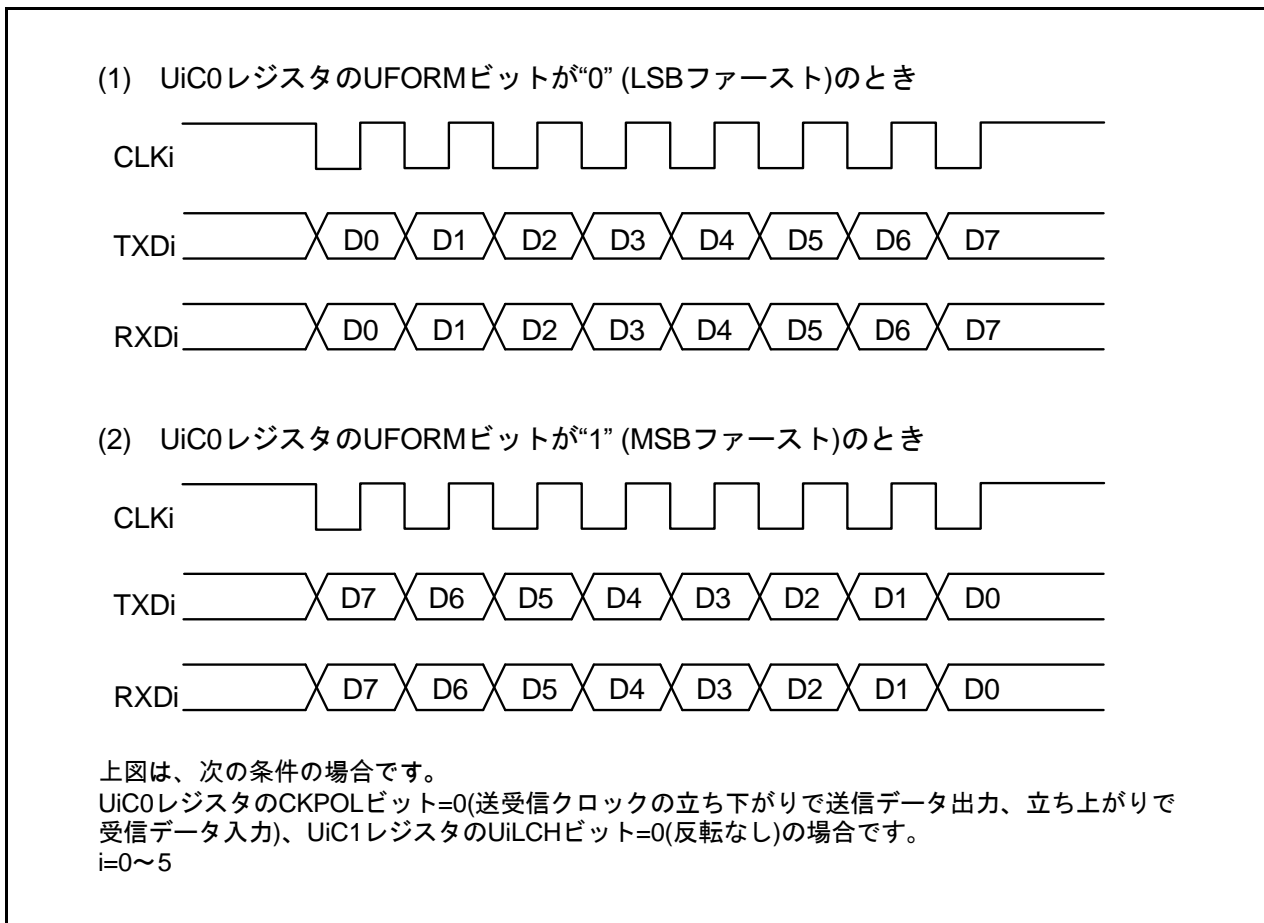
(1) UiC0レジスタのUFORMビットが“0” (LSBファースト)のとき

CLKi

TXDi D0 D1 D2 D3 D4 D5 D6 D7

RXDi D0 D1 D2 D3 D4 D5 D6 D7

(2) UiC0レジスタのUFORMビットが“1” (MSBファースト)のとき

CLKi

TXDi D7 D6 D5 D4 D3 D2 D1 D0

RXDi D7 D6 D5 D4 D3 D2 D1 D0

上図は、次の条件の場合です。
UiC0レジスタのCKPOLビット=0(送受信クロックの立ち下がりで送信データ出力、立ち上がりで受信データ入力)、UiC1レジスタのUiLCHビット=0(反転なし)の場合です。
i=0〜5